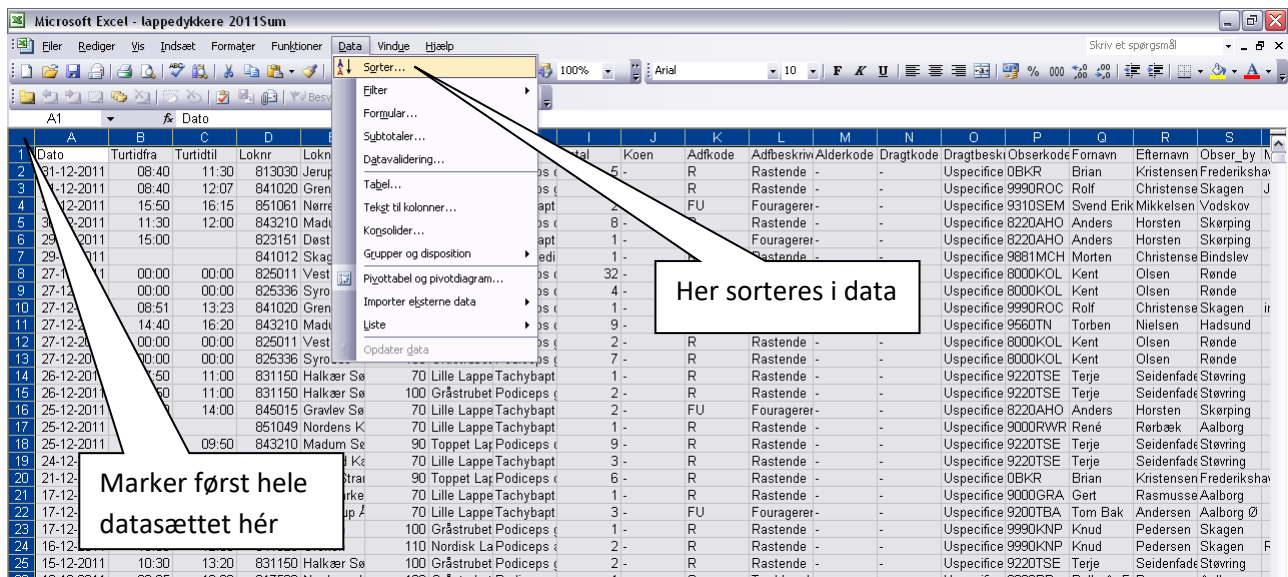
Microsoft Excel - lappedykkere 2011Sum

Filer Rediger Vis Indsæt Formater Funktioner Data Vindue Hjælp

Skriv et spørgsmål

100% Arial 10 F K U

A1 Dato

Sorter...
Filter
Formular...
Subtotaler...
Datavalidering...
Tabel...
Tekst til kolonner...
Konsolider...
Grupper og disposition
Pivottabel og pivotdiagram...
Importer eksterne data
Liste
Opdater data

| | A | B | C | D | E | I | J | K | L | M | N | O | P | Q | R | S |
|---|---|---|---|---|---|---|---|---|---|---|---|---|---|---|---|---|
| 1 | Dato | Turtidfra | Turtidtil | Loknr | Lokn | ntal | Koen | Adfkode | Adfbeskriv | Alderkode | Dragtkode | Dragtbeskr | Obserkode | Fornavn | Efternavn | Obser_by |
| 2 | 31-12-2011 | 08:40 | 11:30 | 813030 | Jerup | 5 | - | R | Rastende | - | - | Uspecifice | 0BKR | Brian | Kristensen | Frederiksha |
| 3 | 31-12-2011 | 08:40 | 12:07 | 841020 | Gren | | | R | Rastende | - | - | Uspecifice | 9990ROC | Rolf | Christense | Skagen |
| 4 | 31-12-2011 | 15:50 | 16:15 | 851061 | Nørre | 2 | | FU | Fouragerer | - | | Uspecifice | 9310SEM | Svend Erik | Mikkelsen | Vodskov |
| 5 | 30-12-2011 | 11:30 | 12:00 | 843210 | Madu | 8 | - | R | Rastende | - | - | Uspecifice | 8220AHO | Anders | Horsten | Skørping |
| 6 | 29-12-2011 | 15:00 | | 823151 | Døst | 1 | - | | Fouragerer | - | | Uspecifice | 8220AHO | Anders | Horsten | Skørping |
| 7 | 29-12-2011 | | | 841012 | Skag | 1 | - | | Rastende | | | Uspecifice | 9881MCH | Morten | Christense | Bindslev |
| 8 | 27-12-2011 | 00:00 | 00:00 | 825011 | Vest | 32 | - | | | | | Uspecifice | 8000KOL | Kent | Olsen | Rønde |
| 9 | 27-12-2011 | 00:00 | 00:00 | 825336 | Syro | 4 | - | | | | | Uspecifice | 8000KOL | Kent | Olsen | Rønde |
| 10 | 27-12-2011 | 08:51 | 13:23 | 841020 | Gren | 1 | - | | | | | Uspecifice | 9990ROC | Rolf | Christense | Skagen |
| 11 | 27-12-2011 | 14:40 | 16:20 | 843210 | Madu | 9 | - | | | | | Uspecifice | 9560TN | Torben | Nielsen | Hadsund |
| 12 | 27-12-2011 | 00:00 | 00:00 | 825011 | Vest | 2 | - | R | Rastende | - | - | Uspecifice | 8000KOL | Kent | Olsen | Rønde |
| 13 | 27-12-2011 | 00:00 | 00:00 | 825336 | Syro | 7 | - | R | Rastende | - | - | Uspecifice | 8000KOL | Kent | Olsen | Rønde |
| 14 | 26-12-2011 | 07:50 | 11:00 | 831150 | Halkær Sø 70 Lille Lappe Tachybapt | 1 | - | R | Rastende | - | - | Uspecifice | 9220TSE | Terje | Seidenfade | Støvring |
| 15 | 26-12-2011 | 07:50 | 11:00 | 831150 | Halkær Sø 100 Gråstrubet Podiceps | 2 | - | R | Rastende | - | - | Uspecifice | 9220TSE | Terje | Seidenfade | Støvring |
| 16 | 25-12-2011 | | 14:00 | 845015 | Gravlev Sø 70 Lille Lappe Tachybapt | 2 | - | FU | Fouragerer | - | | Uspecifice | 8220AHO | Anders | Horsten | Skørping |
| 17 | 25-12-2011 | | | 851049 | Nordens K 70 Lille Lappe Tachybapt | 1 | - | R | Rastende | - | - | Uspecifice | 9000RWR | René | Rørbæk | Aalborg |
| 18 | 25-12-2011 | | 09:50 | 843210 | Madum Sø 90 Toppet Lap Podiceps | 9 | - | R | Rastende | - | - | Uspecifice | 9220TSE | Terje | Seidenfade | Støvring |
| 19 | 24-12- | | | | Kæ 70 Lille Lappe Tachybapt | 3 | - | R | Rastende | - | - | Uspecifice | 9220TSE | Terje | Seidenfade | Støvring |
| 20 | 21-12- | | | | Strai 90 Toppet Lap Podiceps | 6 | - | R | Rastende | - | - | Uspecifice | 0BKR | Brian | Kristensen | Frederiksha |
| 21 | 17-12- | | | | arke 70 Lille Lappe Tachybapt | 1 | - | R | Rastende | - | - | Uspecifice | 9000GRA | Gert | Rasmusse | Aalborg |
| 22 | 17-12- | | | | up 70 Lille Lappe Tachybapt | 3 | - | FU | Fouragerer | - | | Uspecifice | 9200TBA | Tom Bak | Andersen | Aalborg Ø |
| 23 | 17-12- | | | | 100 Gråstrubet Podiceps | 1 | - | R | Rastende | - | - | Uspecifice | 9990KNP | Knud | Pedersen | Skagen |
| 24 | 16-12- | | | | 110 Nordisk La Podiceps | 2 | - | R | Rastende | - | - | Uspecifice | 9990KNP | Knud | Pedersen | Skagen |
| 25 | 15-12-2011 | 10:30 | 13:20 | 831150 | Halkær Sø 100 Gråstrubet Podiceps | 2 | - | R | Rastende | - | - | Uspecifice | 9220TSE | Terje | Seidenfade | Støvring |

Her sorteres i data

Marker først hele datasættet hér